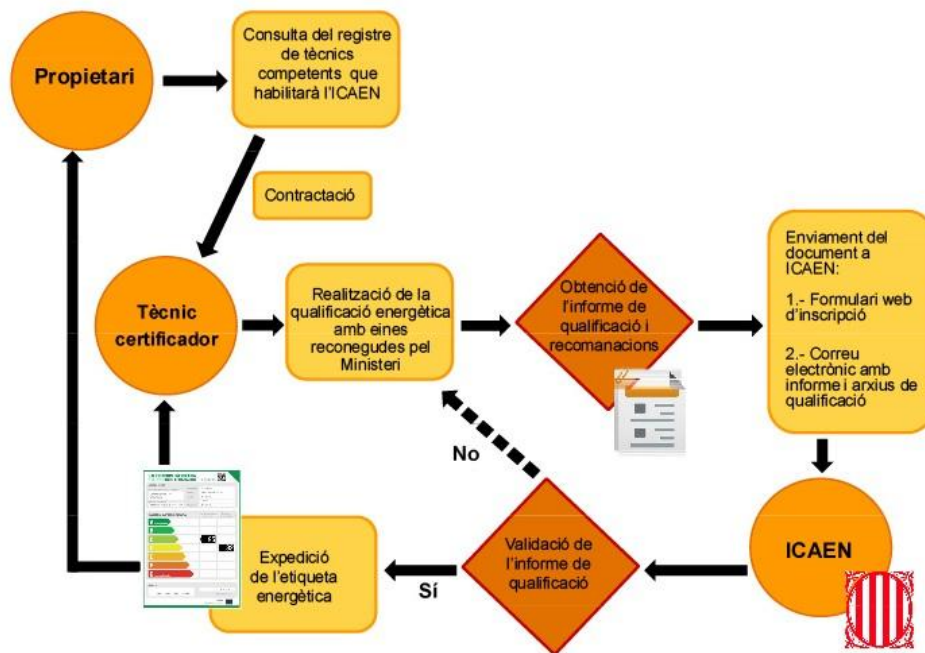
Propietari

Consulta del registre de tècnics competents que habilitarà l'ICAEN

Contractació

Tècnic certificador

Realització de la qualificació energètica amb eines reconegudes pel Ministeri

Obtenció de l'informe de qualificació i recomanacions

Enviament del document a ICAEN:

1.- Formulari web d'inscripció

2.- Correu electrònic amb informe i arxius de qualificació

No

ICAEN

Validació de l'informe de qualificació

Sí

Expedició de l'etiqueta energètica

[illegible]